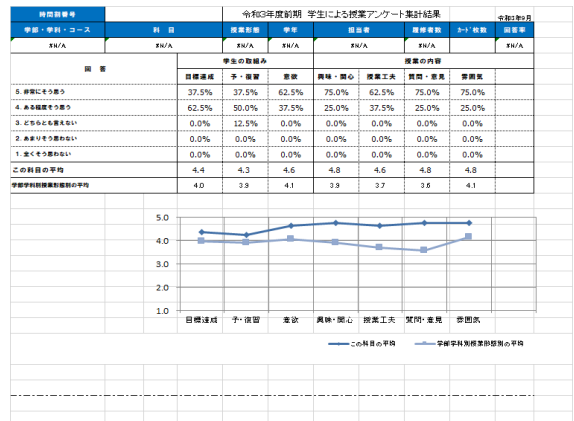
時間割番号

令和3年度前期 学生による授業アンケート集計結果

令和3年9月

| 学部・学科・コース | 科目 | 授業形態 | 学年 | 担当者 | 履修者数 | カード枚数 | 回答率 |
|---|---|---|---|---|---|---|---|
| #N/A | #N/A | #N/A | #N/A | #N/A | #N/A | | #N/A |

| 回答 | 学生の取組み | | | 授業の内容 | | | |
|---|---|---|---|---|---|---|---|
| | 目標達成 | 予・復習 | 意欲 | 興味・関心 | 授業工夫 | 質問・意見 | 雰囲気 |
| 5. 非常にそう思う | 37.5% | 37.5% | 62.5% | 75.0% | 62.5% | 75.0% | 75.0% |
| 4. ある程度そう思う | 62.5% | 50.0% | 37.5% | 25.0% | 37.5% | 25.0% | 25.0% |
| 3. どちらとも言えない | 0.0% | 12.5% | 0.0% | 0.0% | 0.0% | 0.0% | 0.0% |
| 2. あまりそう思わない | 0.0% | 0.0% | 0.0% | 0.0% | 0.0% | 0.0% | 0.0% |
| 1. 全くそう思わない | 0.0% | 0.0% | 0.0% | 0.0% | 0.0% | 0.0% | 0.0% |
| この科目の平均 | 4.4 | 4.3 | 4.6 | 4.8 | 4.6 | 4.8 | 4.8 |
| 学部学科別授業形態別の平均 | 4.0 | 3.9 | 4.1 | 3.9 | 3.7 | 3.6 | 4.1 |

5.0
4.0
3.0
2.0
1.0
目標達成 予・復習 意欲 興味・関心 授業工夫 質問・意見 雰囲気

この科目の平均
学部学科別授業形態別の平均